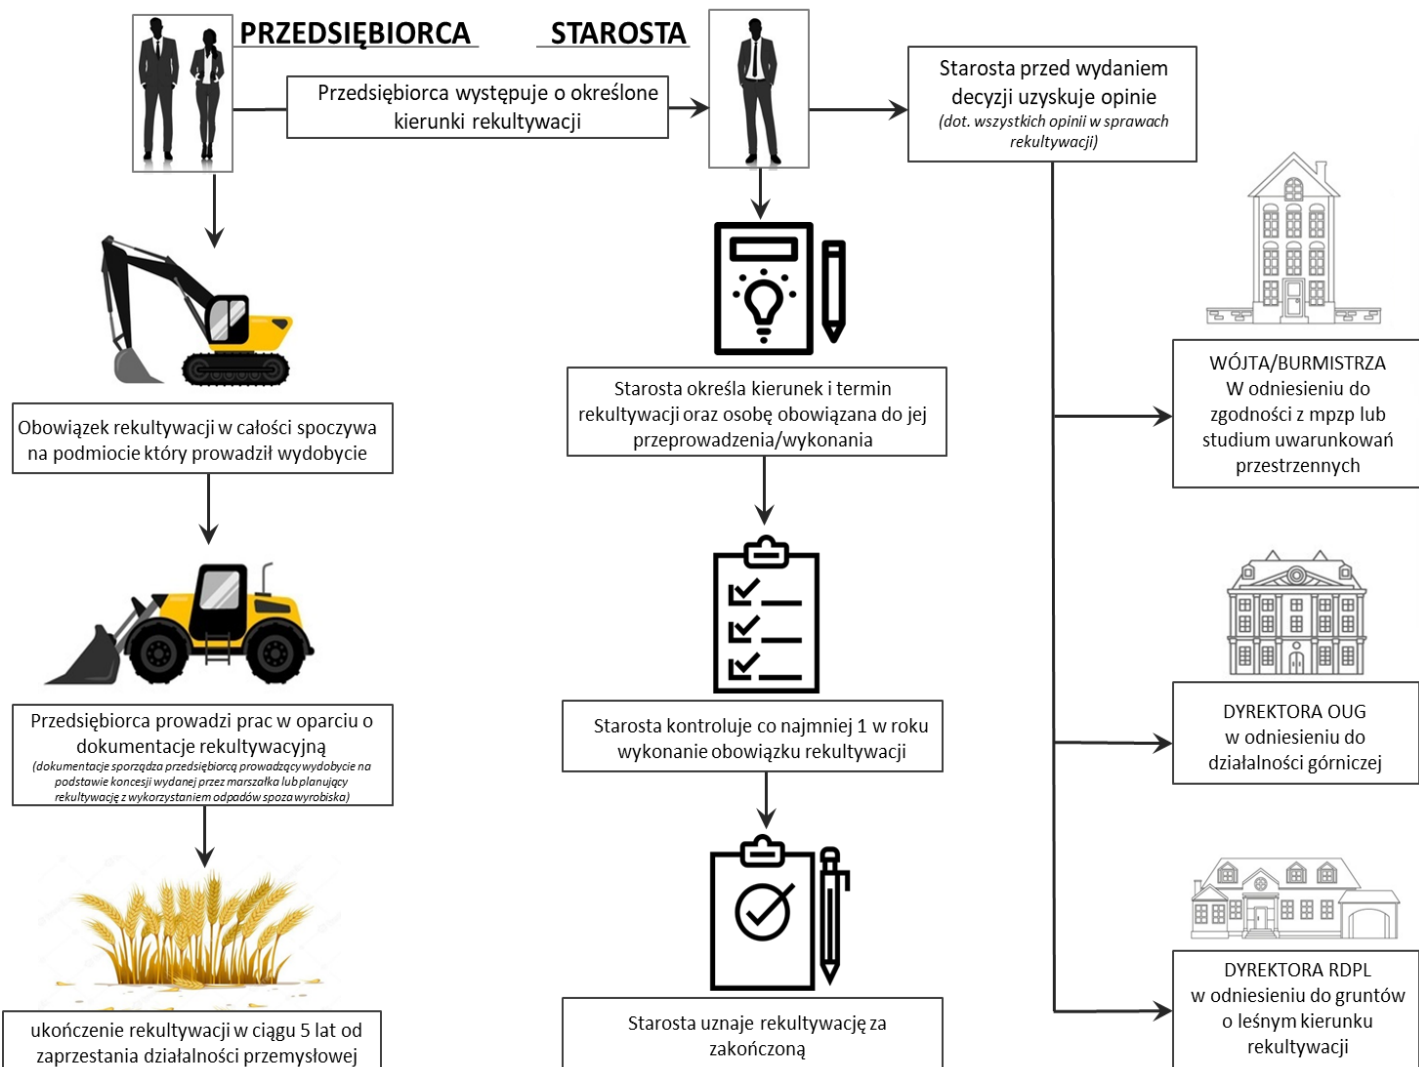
PRZEDSIĘBIORCA

STAROSTA

Przedsiębiorca występuje o określone kierunki rekultywacji

Starosta przed wydaniem decyzji uzyskuje opinie (dot. wszystkich opinii w sprawach rekultywacji)

Obowiązek rekultywacji w całości spoczywa na podmiocie który prowadził wydobycie

Przedsiębiorca prowadzi prac w oparciu o dokumentacje rekultywacyjną (dokumentacje sporządza przedsiębiorcą prowadzący wydobycie na podstawie koncesji wydanej przez marszałka lub planujący rekultywację z wykorzystaniem odpadów spoza wyrobiska)

ukończenie rekultywacji w ciągu 5 lat od zaprzestania działalności przemysłowej

Starosta określa kierunek i termin rekultywacji oraz osobę obowiązana do jej przeprowadzenia/wykonania

Starosta kontroluje co najmniej 1 w roku wykonanie obowiązku rekultywacji

Starosta uznaje rekultywację za zakończoną

WÓJTA/BURMISTRZA W odniesieniu do zgodności z mpzp lub studium uwarunkowań przestrzennych

DYREKTORA OUG w odniesieniu do działalności górniczej

DYREKTORA RDPL w odniesieniu do gruntów o leśnym kierunku rekultywacji